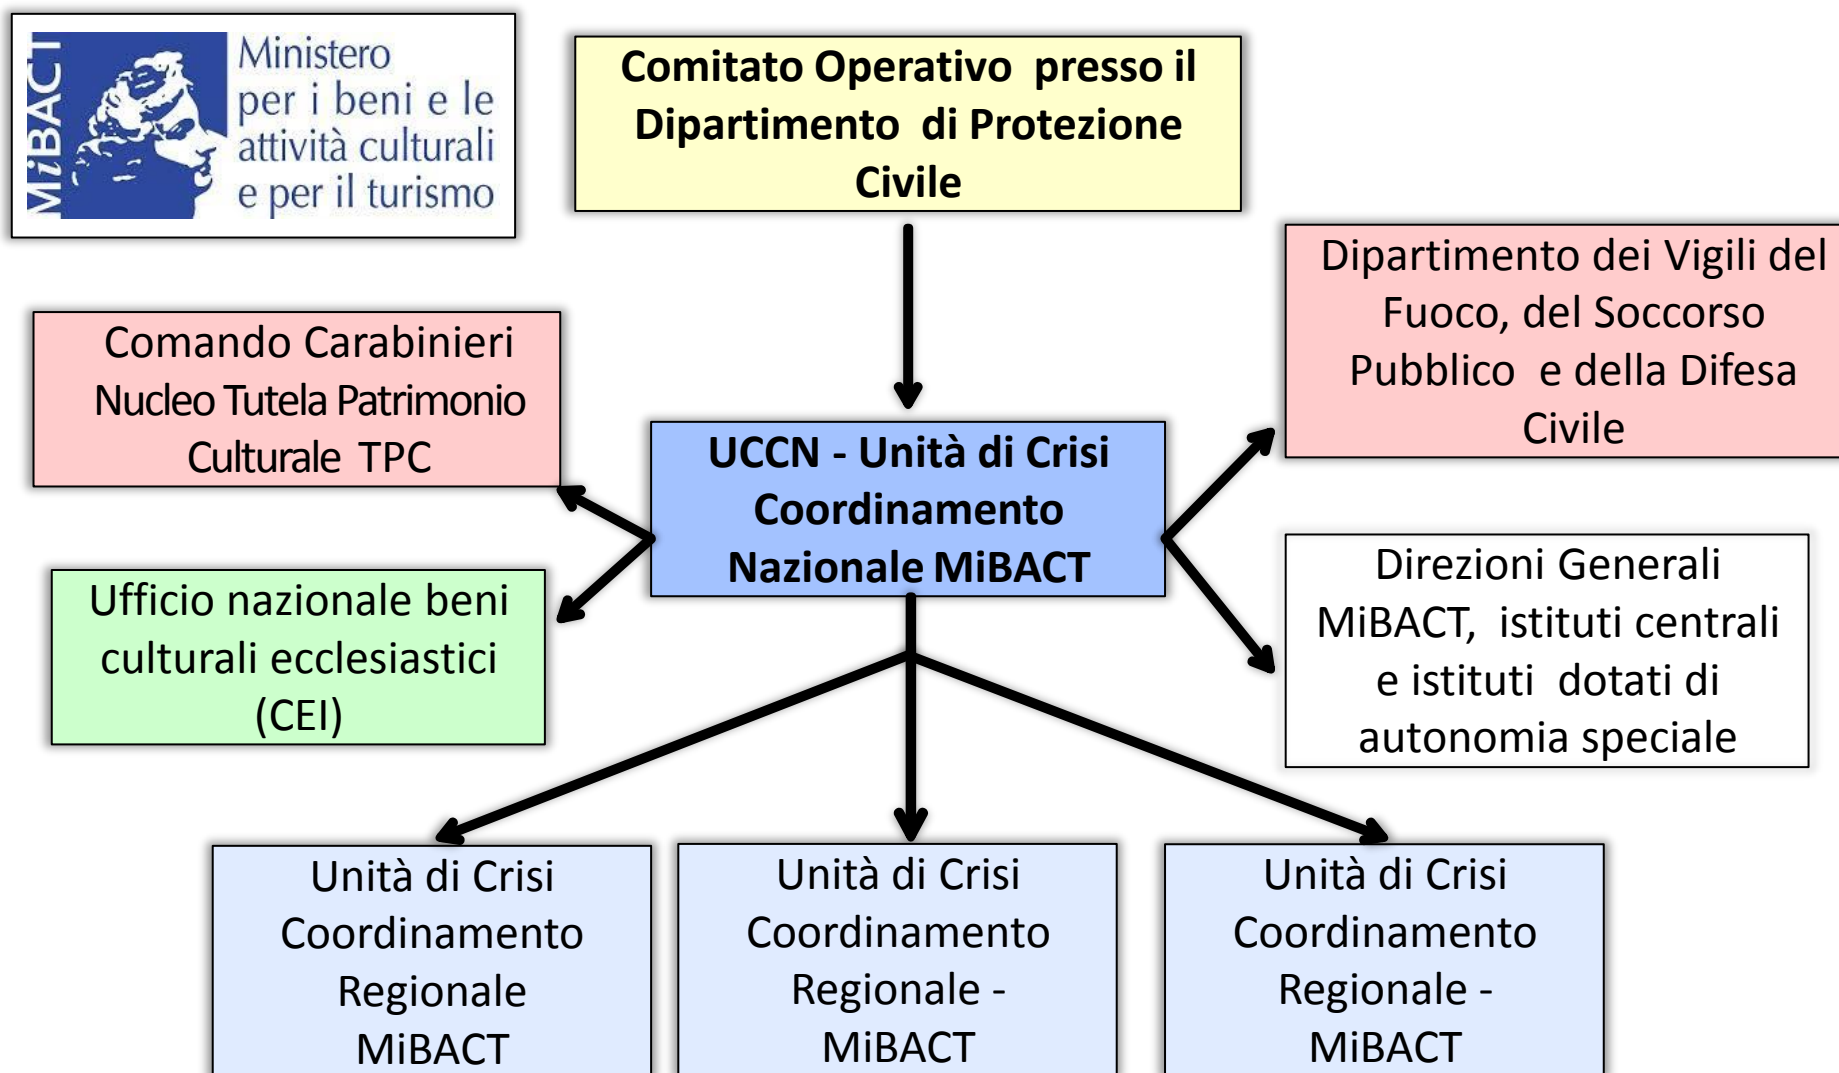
MiBACT

Ministero per i beni e le attività culturali e per il turismo

Comitato Operativo presso il Dipartimento di Protezione Civile

Comando Carabinieri Nucleo Tutela Patrimonio Culturale TPC

Dipartimento dei Vigili del Fuoco, del Soccorso Pubblico e della Difesa Civile

UCCN - Unità di Crisi Coordinamento Nazionale MiBACT

Ufficio nazionale beni culturali ecclesiastici (CEI)

Direzioni Generali MiBACT, istituti centrali e istituti dotati di autonomia speciale

Unità di Crisi Coordinamento Regionale MiBACT

Unità di Crisi Coordinamento Regionale - MiBACT

Unità di Crisi Coordinamento Regionale - MiBACT